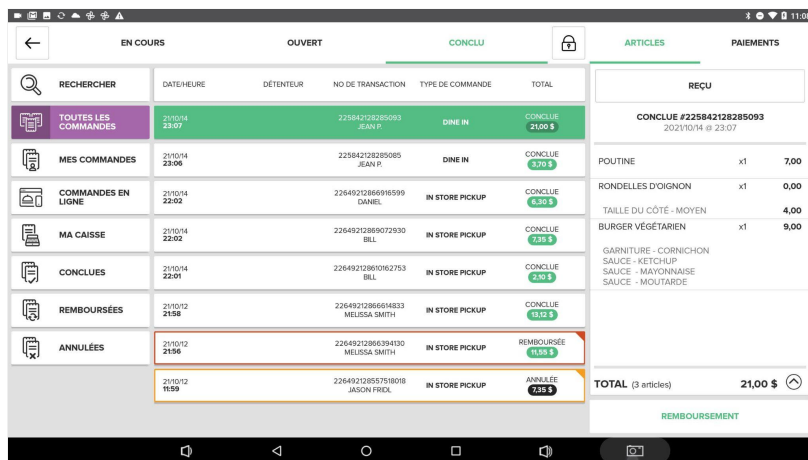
11:00

EN COURS
OUVERT
CONCLU
ARTICLES
PAIEMENTS

RECHERCHER
TOUTES LES COMMANDES
MES COMMANDES
COMMANDES EN LIGNE
MA CAISSE
CONCLUES
REMBOURSÉES
ANNULÉES

| DATE/HEURE | DÉTENTEUR | NO DE TRANSACTION | TYPE DE COMMANDE | TOTAL |
|---|---|---|---|---|
| 21/10/14 23:07 | | 225842128285093 JEAN P. | DINE IN | CONCLUE 21,00 \$ |
| 21/10/14 23:06 | | 225842128285085 JEAN P. | DINE IN | CONCLUE 3,70 \$ |
| 21/10/14 22:02 | | 22649212866916599 DANIEL | IN STORE PICKUP | CONCLUE 6,30 \$ |
| 21/10/14 22:02 | | 22649212869072930 BILL | IN STORE PICKUP | CONCLUE 7,35 \$ |
| 21/10/14 22:01 | | 22649212861016275​3 BILL | IN STORE PICKUP | CONCLUE 2,10 \$ |
| 21/10/12 21:58 | | 22649212866614833 MELISSA SMITH | IN STORE PICKUP | CONCLUE 13,12 \$ |
| 21/10/12 21:56 | | 22649212866394130 MELISSA SMITH | IN STORE PICKUP | REMBOURSÉE 11,55 \$ |
| 21/10/12 11:59 | | 22649212855751​8018 JASON FRIDL | IN STORE PICKUP | ANNULÉE 7,35 \$ |

REÇU

CONCLUE #225842128285093
2021/10/14 @ 23:07

| POUTINE | x1 | 7,00 |
|---|---|---|
| RONDELLES D'OIGNON | x1 | 0,00 |
| TAILLE DU CÔTÉ - MOYEN | | 4,00 |
| BURGER VÉGÉTARIEN | x1 | 9,00 |

GARNITURE - CORNICHON
SAUCE - KETCHUP
SAUCE - MAYONNAISE
SAUCE - MOUTARDE

TOTAL (3 articles) 21,00 \$

REMBOURSEMENT